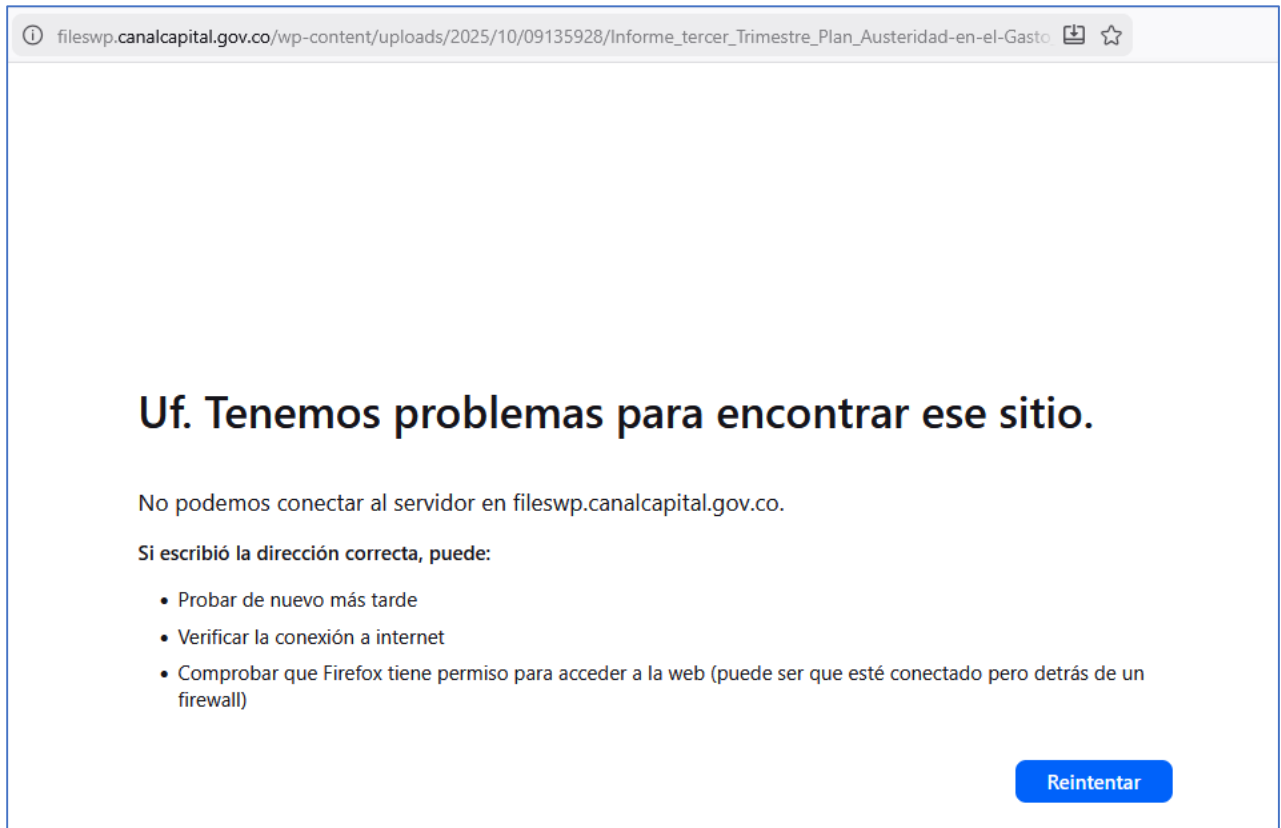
fileswp.canalcapital.gov.co/wp-content/uploads/2025/10/09135928/Informe_tercer_Trimestre_Plan_Austeridad-en-el-Gasto

Uf. Tenemos problemas para encontrar ese sitio.

No podemos conectar al servidor en fileswp.canalcapital.gov.co.

Si escribió la dirección correcta, puede:

- Probar de nuevo más tarde
- Verificar la conexión a internet
- Comprobar que Firefox tiene permiso para acceder a la web (puede ser que esté conectado pero detrás de un firewall)

Reintentar